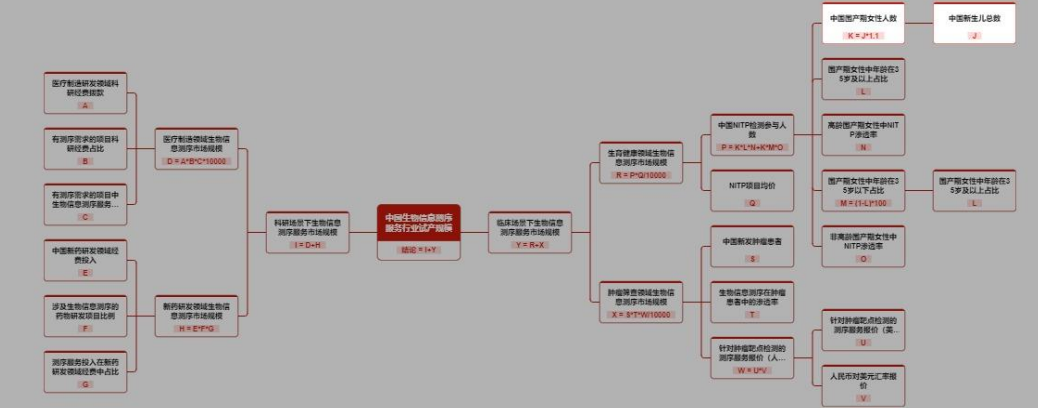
中国生物信息测序服务行业试产规模
结论 = I+Y

科研场景下生物信息测序服务市场规模
I = D+H

医疗制造领域生物信息测序市场规模
D = A*B*C*10000

医疗制造研发领域科研经费拨款
A

有测序需求的项目科研经费占比
B

有测序需求的项目中生物信息测序服务...
C

新药研发领域生物信息测序市场规模
H = E*F*G

中国新药研发领域经费投入
E

涉及生物信息测序的药物研发项目比例
F

测序服务投入在新药研发领域经费中占比
G

临床场景下生物信息测序市场规模
Y = R+X

育健康领域生物信息测序市场规模
R = P*Q/10000

中国NITP检测参与人数
P = K*L*N+K*M*O

中国围产期女性人数
K = J*1.1

中国新生儿总数
J

围产期女性中年龄在35岁及以上占比
L

高龄围产期女性中NITP渗透率
N

围产期女性中年龄在35岁以下占比
M = (1-L)*100

围产期女性中年龄在35岁及以上占比
L

非高龄围产期女性中NITP渗透率
O

NITP项目均价
Q

肿瘤筛查领域生物信息测序市场规模
X = S*T*W/10000

中国新发肿瘤患者
S

生物信息测序在肿瘤患者中的渗透率
T

针对肿瘤靶点检测的测序服务报价（人...
W = U*V

针对肿瘤靶点检测的测序服务报价（美...
U

人民币对美元汇率报价
V